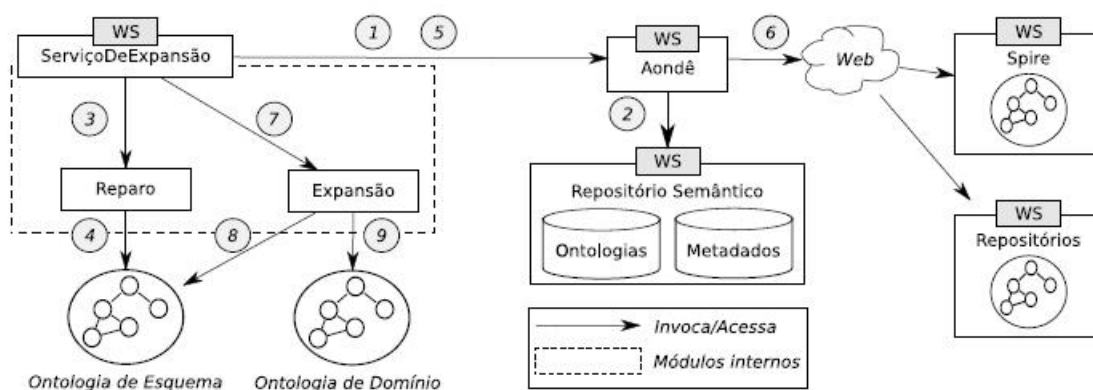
WS
ServiçoDeExpansão

1

5

WS
Aondê

6

Web

WS
Spire

3

7

2

Reparo

Expansão

WS
Repositório Semântico

Ontologias

Metadados

4

8

9

WS
Repositórios

Ontologia de Esquema

Ontologia de Domínio

Invoca/Acessa

Módulos internos